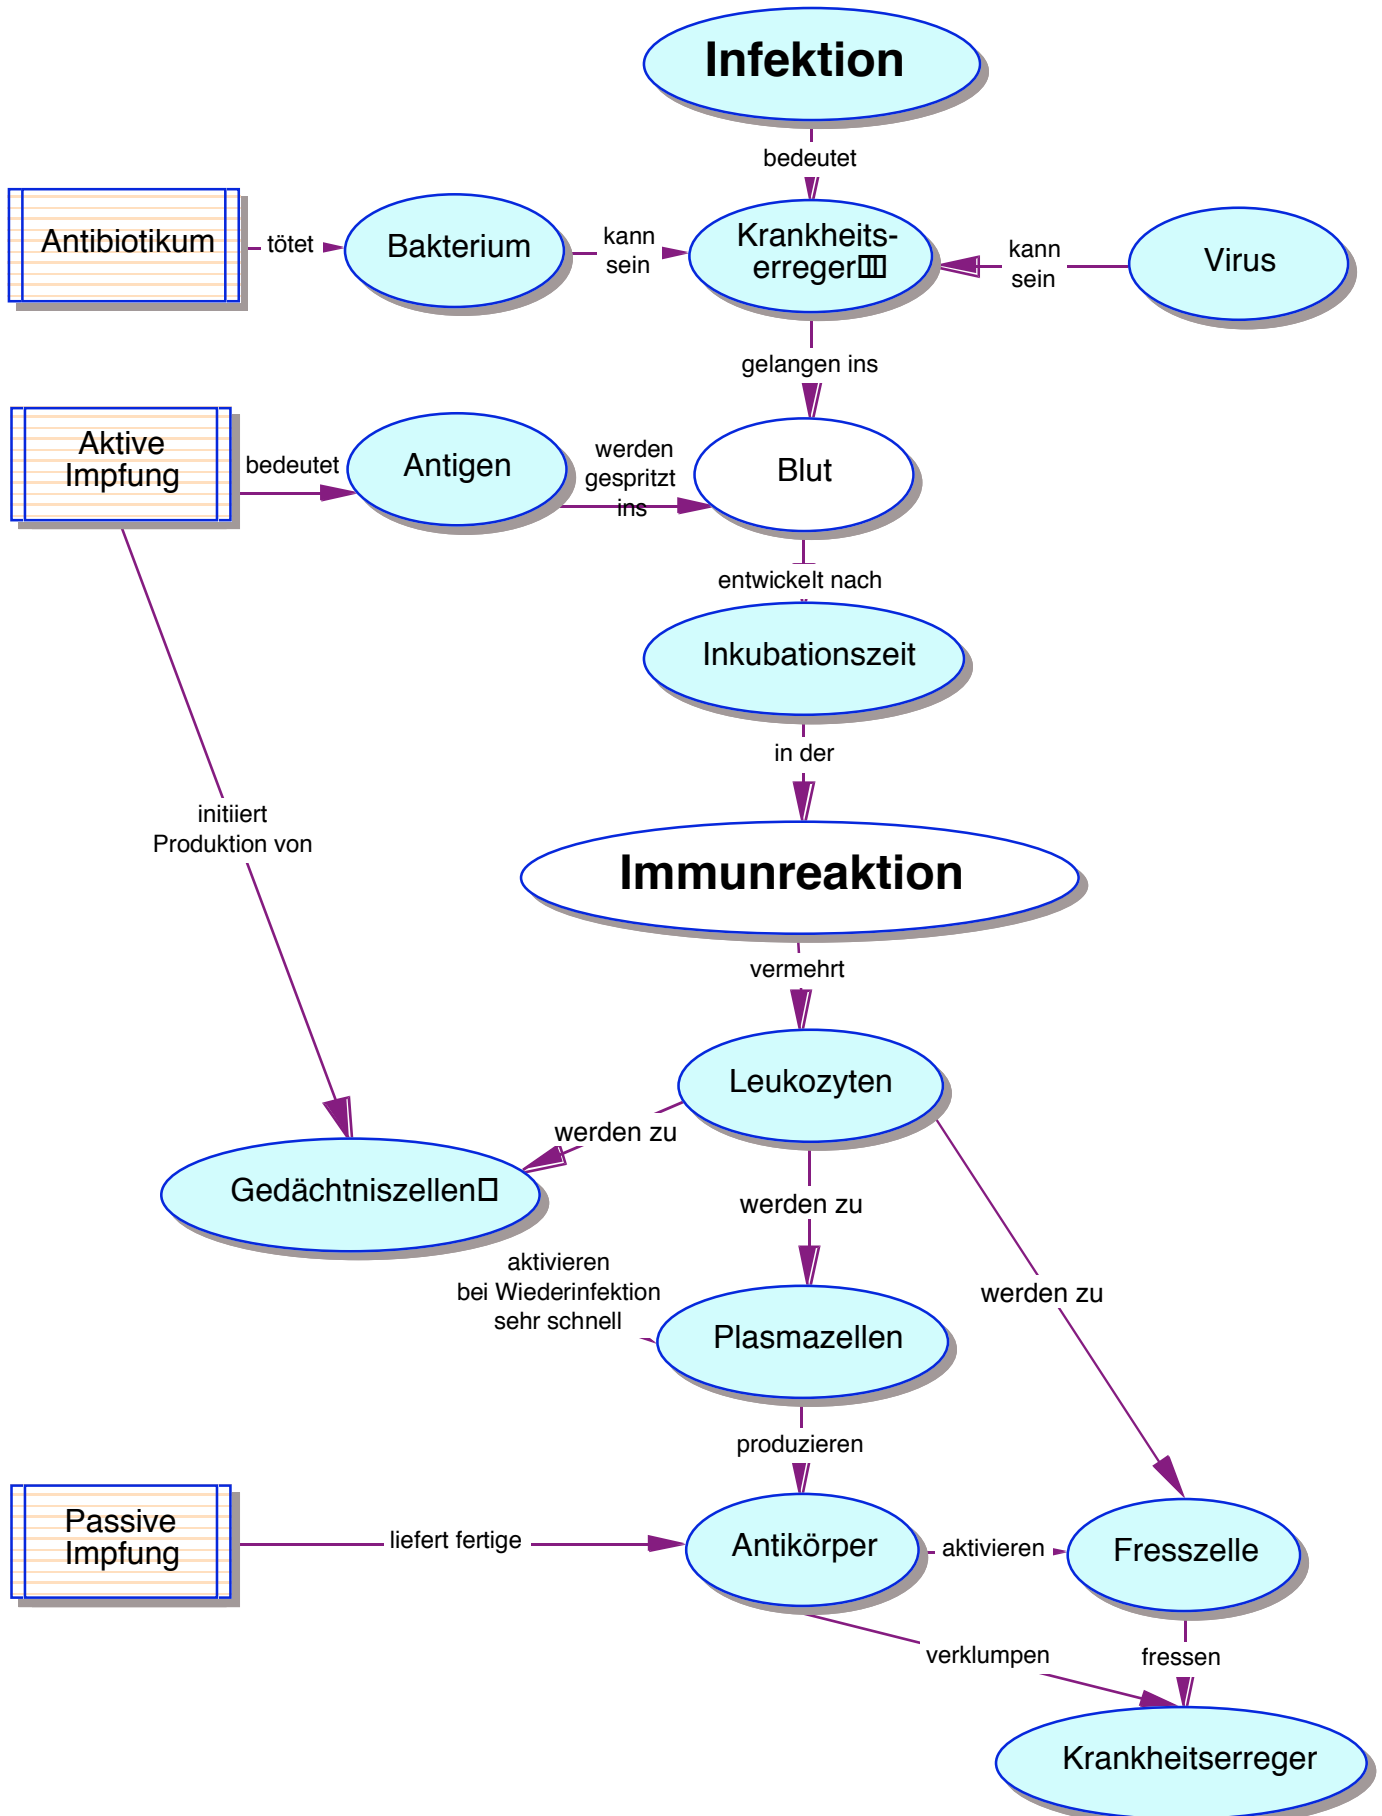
Infektion

bedeutet

Antibiotikum

tötet

Bakterium

kann sein

Krankheits-erreger

kann sein

Virus

gelangen ins

Aktive Impfung

bedeutet

Antigen

werden gespritzt ins

Blut

entwickelt nach

Inkubationszeit

in der

initiiert Produktion von

Immunreaktion

vermehrt

Leukozyten

werden zu

Gedächtniszellen

werden zu

werden zu

aktivieren bei Wiederinfektion sehr schnell

Plasmazellen

produzieren

Passive Impfung

liefert fertige

Antikörper

aktivieren

Fresszelle

verklumpen

fressen

Krankheitserreger